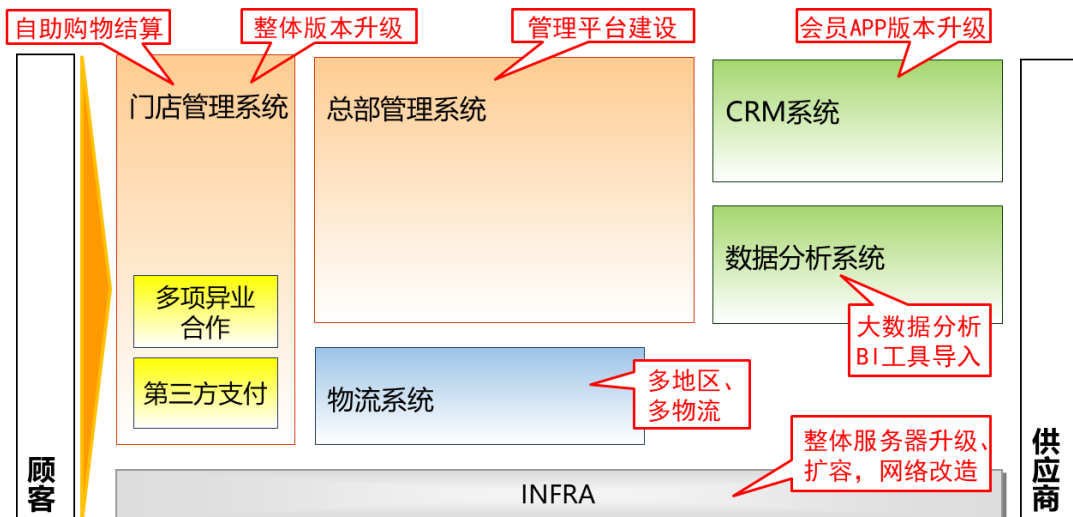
自助购物结算

整体版本升级

管理平台建设

会员APP版本升级

门店管理系统

总部管理系统

CRM系统

数据分析系统

大数据分析
BI工具导入

多项异业合作

第三方支付

物流系统

多地区、
多物流

整体服务器升级、
扩容，网络改造

INFRA

顾客

供应商